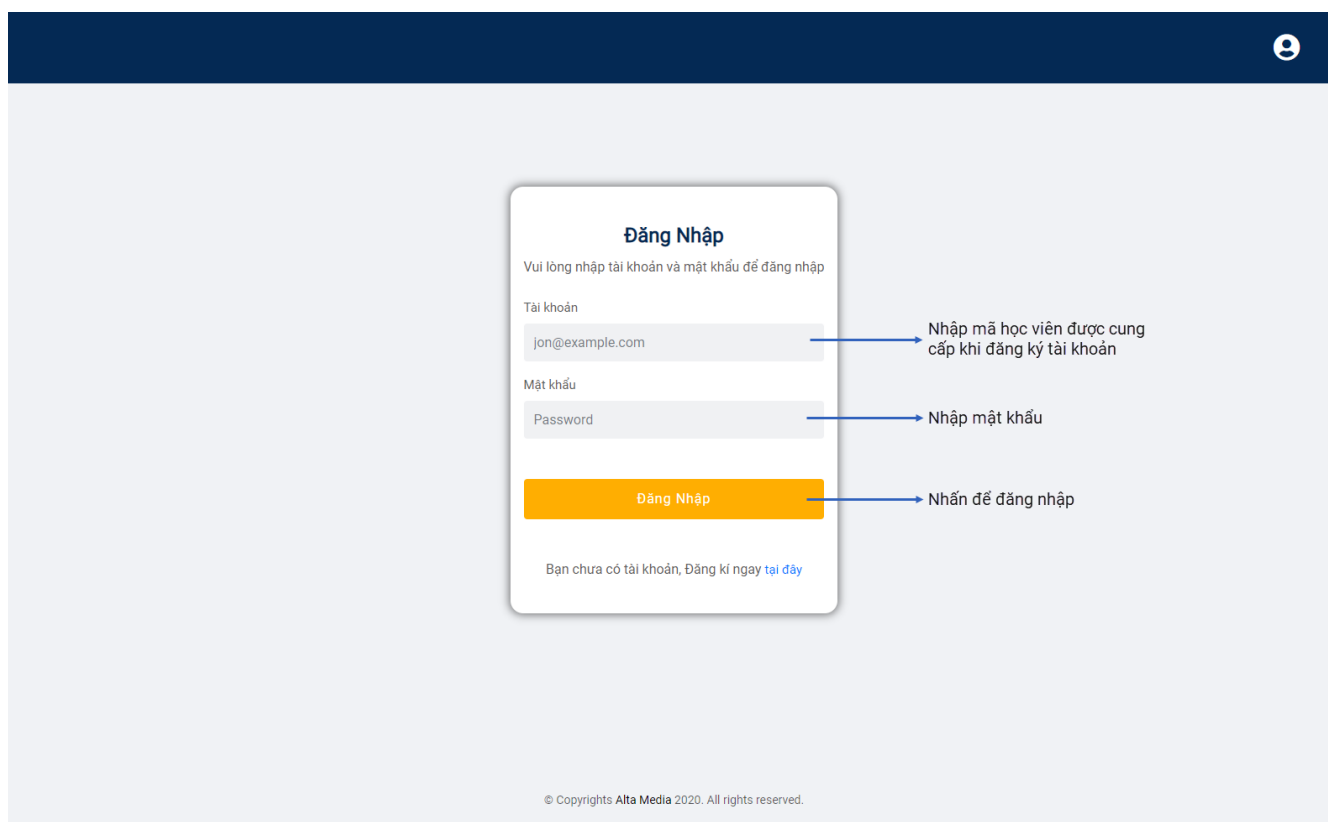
Đăng Nhập

Vui lòng nhập tài khoản và mật khẩu để đăng nhập

Tài khoản

jon@example.com

Nhập mã học viên được cung cấp khi đăng ký tài khoản

Mật khẩu

Password

Nhập mật khẩu

Đăng Nhập

Nhấn để đăng nhập

Bạn chưa có tài khoản, Đăng kí ngay tại đây

© Copyrights Alta Media 2020. All rights reserved.